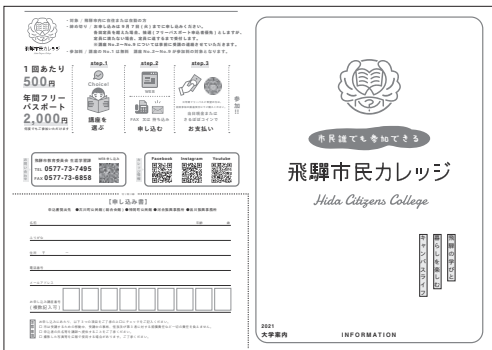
飛騨市民カレッジ

・対象：飛騨市内に在住または勤務の方
・締め切り：各講座開講日前までにお申し込みください。
※定員を超えた場合は抽選となります。

1回あたり
500円
年間フリーパスポート
2,000円

step.1
講座を選ぶ

step.2
FAX 郵送 窓口など
申し込む

step.3
お支払い

飛騨市教育委員会 生涯学習課
TEL 0577-73-7495
FAX 0577-73-6858

Facebook
Instagram
Youtube

【申し込み書】

市民誰でも参加できる

飛騨市民カレッジ

Hida Citizens College

飛騨の学びと暮らしを楽しむキャンパスライフ

2021
大学案内
INFORMATION